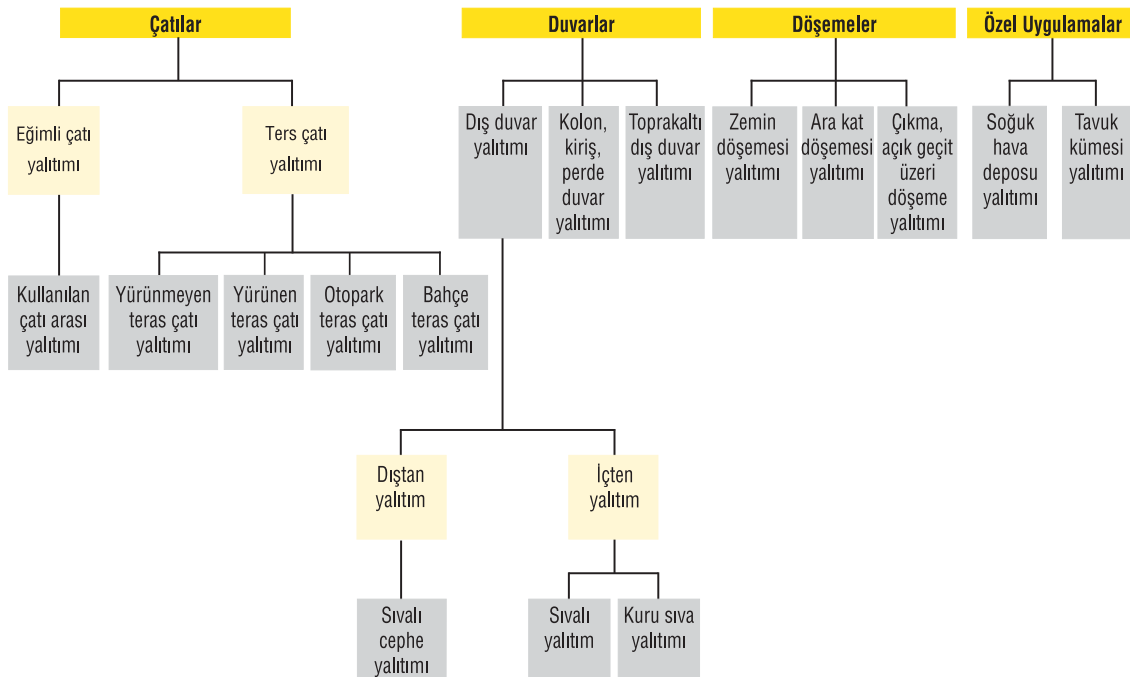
Çatılar

Eğimli çatı yalıtımı

Kullanılan çatı arası yalıtımı

Ters çatı yalıtımı

Yürünmeyen teras çatı yalıtımı

Yürünen teras çatı yalıtımı

Otopark teras çatı yalıtımı

Bahçe teras çatı yalıtımı

Duvarlar

Dış duvar yalıtımı

Dıştan yalıtım

Sıvalı cephe yalıtımı

İçten yalıtım

Sıvalı yalıtım

Kuru sıva yalıtımı

Kolon, kiriş, perde duvar yalıtımı

Toprakaltı dış duvar yalıtımı

Döşemeler

Zemin döşemesi yalıtımı

Ara kat döşemesi yalıtımı

Çıkma, açık geçit üzeri döşeme yalıtımı

Özel Uygulamalar

Soğuk hava deposu yalıtımı

Tavuk kümesi yalıtımı